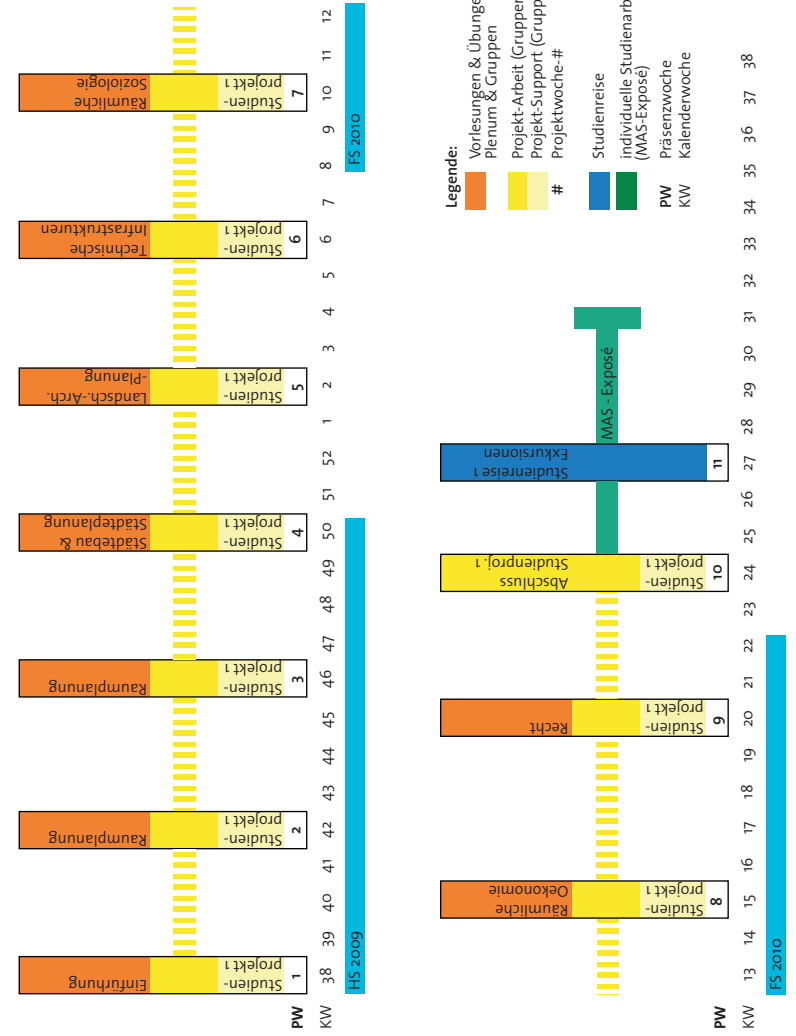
PW
KW

1 Studienprojekt 1 Einführung
38 39 40 41
HS 2009
2 Studienprojekt 1 Raumplanung
42 43 44 45
3 Studienprojekt 1 Raumplanung
46 47 48 49
4 Studienprojekt 1 Städtebau & Städteplanung
50 51 52 1
5 Studienprojekt 1 Landsch.-Arch.-Planung
2 3 4 5
6 Studienprojekt 1 Technische Infrastrukturen
6 7 8 9
FS 2010
7 Studienprojekt 1 Räumliche Soziologie
10 11 12

PW
KW

8 Studienprojekt 1 Räumliche Oekonomie
13 14 15 16 17 18 19
FS 2010
9 Studienprojekt 1 Recht
20 21 22 23
10 Studienprojekt 1 Abschluss Studienproj. 1
24 25 26
11 Studienreise 1 Exkursionen
27 28 29 30 31
MAS - Exposé
32 33 34 35 36 37 38

Legende:
Vorlesungen & Übungen Plenum & Gruppen
Projekt-Arbeit (Gruppen
Projekt-Support (Grupp
# Projektwoche-#
Studienreise
individuelle Studienarb (MAS-Exposé)
PW Präsenzwoche
KW Kalenderwoche